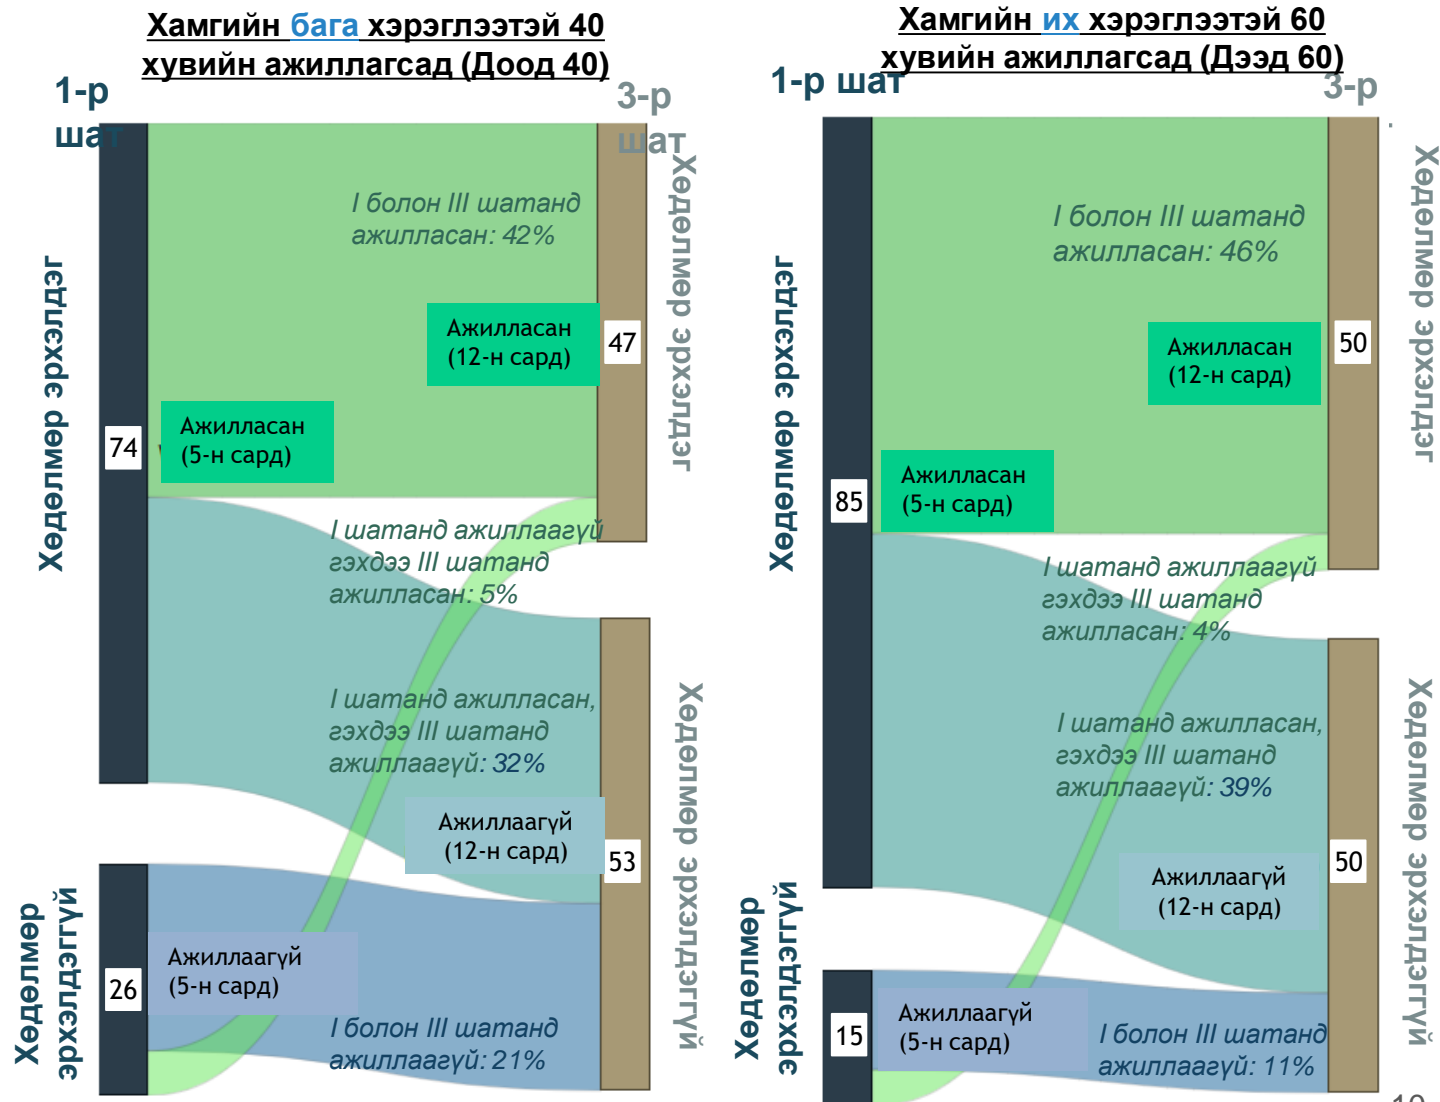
Хамгийн бага хэрэглээтэй 40 хувийн ажиллагсад (Доод 40)

1-р шат

3-р шат

Хөдөлмөр эрхэлдэг

74

Ажилласан (5-н сард)

I болон III шатанд ажилласан: 42%

Ажилласан (12-н сард)

47

Хөдөлмөр эрхэлсэн

I шатанд ажиллаагүй гэхдээ III шатанд ажилласан: 5%

I шатанд ажилласан, гэхдээ III шатанд ажиллаагүй: 32%

Ажиллаагүй (12-н сард)

53

Хөдөлмөр эрхэлдэггүй

Хөдөлмөр эрхэлдэггүй

26

Ажиллаагүй (5-н сард)

I болон III шатанд ажиллаагүй: 21%

Хамгийн их хэрэглээтэй 60 хувийн ажиллагсад (Дээд 60)

1-р шат

3-р

Хөдөлмөр эрхэлдэг

85

Ажилласан (5-н сард)

I болон III шатанд ажилласан: 46%

Ажилласан (12-н сард)

50

Хөдөлмөр эрхэлсэн

I шатанд ажиллаагүй гэхдээ III шатанд ажилласан: 4%

I шатанд ажилласан, гэхдээ III шатанд ажиллаагүй: 39%

Ажиллаагүй (12-н сард)

50

Хөдөлмөр эрхэлдэггүй

Хөдөлмөр эрхэлдэггүй

15

Ажиллаагүй (5-н сард)

I болон III шатанд ажиллаагүй: 11%